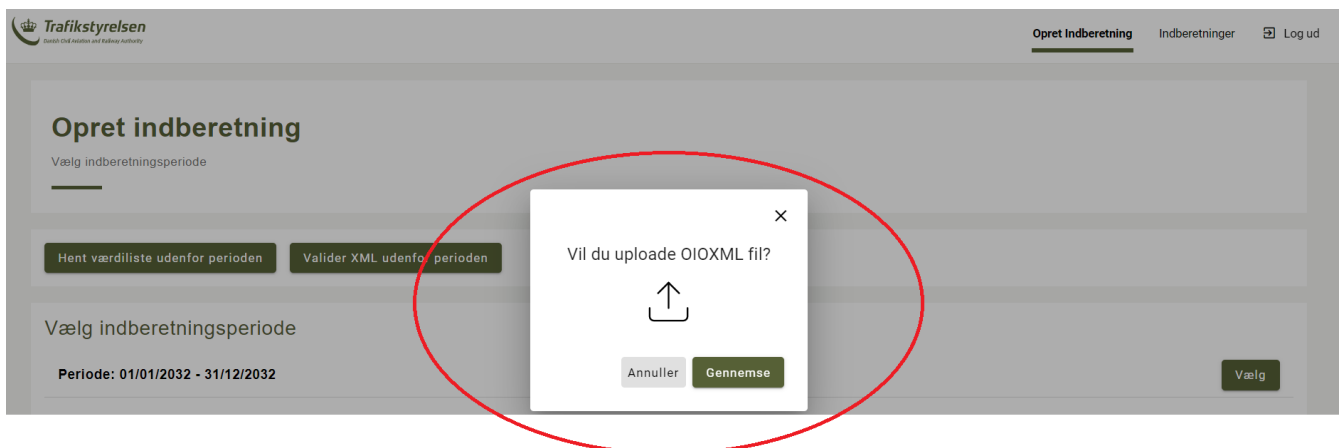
Trafikstyrelsen
Danish Civil Aviation and Railway Authority

Opret Indberetning Indberetninger Log ud

Opret indberetning
Vælg indberetningsperiode

Hent værdiliste udenfor perioden Valider XML udenfor perioden

Vælg indberetningsperiode

Periode: 01/01/2032 - 31/12/2032 Vælg

×
Vil du uploade OIOXML fil?

Annuller Gennemse